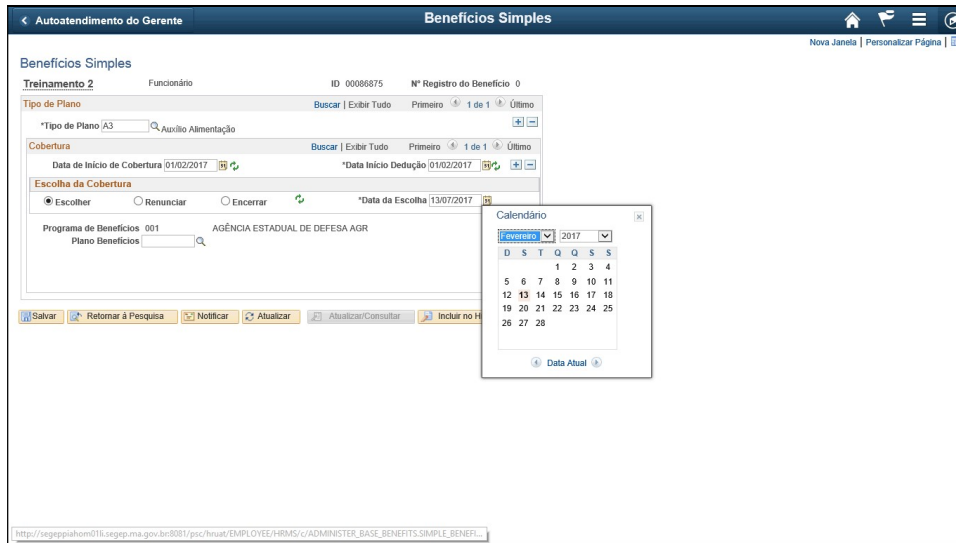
< Autoatendimento do Gerente

Benefícios Simples

Nova Janela | Personalizar Página |

Benefícios Simples

Treinamento 2 Funcionário ID 00086875 Nº Registro do Benefício 0

Tipo de Plano Buscar | Exibir Tudo Primeiro 1 de 1 Último

*Tipo de Plano A3 Auxílio Alimentação

Cobertura Buscar | Exibir Tudo Primeiro 1 de 1 Último

Data de Início de Cobertura 01/02/2017 *Data Início Dedução 01/02/2017

Escolha da Cobertura

Escolher Renunciar Encerrar *Data da Escolha 13/07/2017

Programa de Benefícios 001 AGÊNCIA ESTADUAL DE DEFESA AGR
Plano Benefícios

Calendário

Fevereiro 2017

| D | S | T | Q | Q | S | S |
|---|---|---|---|---|---|---|
| | | | 1 | 2 | 3 | 4 |
| 5 | 6 | 7 | 8 | 9 | 10 | 11 |
| 12 | 13 | 14 | 15 | 16 | 17 | 18 |
| 19 | 20 | 21 | 22 | 23 | 24 | 25 |
| 26 | 27 | 28 | | | | |

Data Atual

Salvar Retornar à Pesquisa Notificar Atualizar Atualizar/Consultar Incluir no H

http://segeppiahom01li.segep.ma.gov.br:8081/psc/hruat/EMPLOYEE/HRMS/c/ADMINISTER_BASE_BENEFITS.SIMPLE_BENEFI...